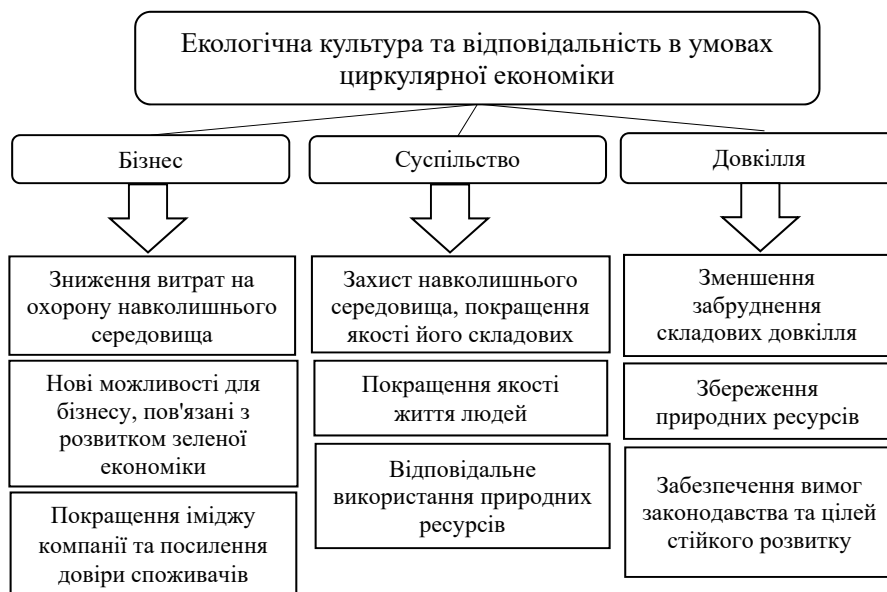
Екологічна культура та відповідальність в умовах циркулярної економіки

Бізнес

Зниження витрат на охорону навколишнього середовища

Нові можливості для бізнесу, пов'язані з розвитком зеленої економіки

Покращення іміджу компанії та посилення довіри споживачів

Суспільство

Захист навколишнього середовища, покращення якості його складових

Покращення якості життя людей

Відповідальне використання природних ресурсів

Довкілля

Зменшення забруднення складових довкілля

Збереження природних ресурсів

Забезпечення вимог законодавства та цілей стійкого розвитку